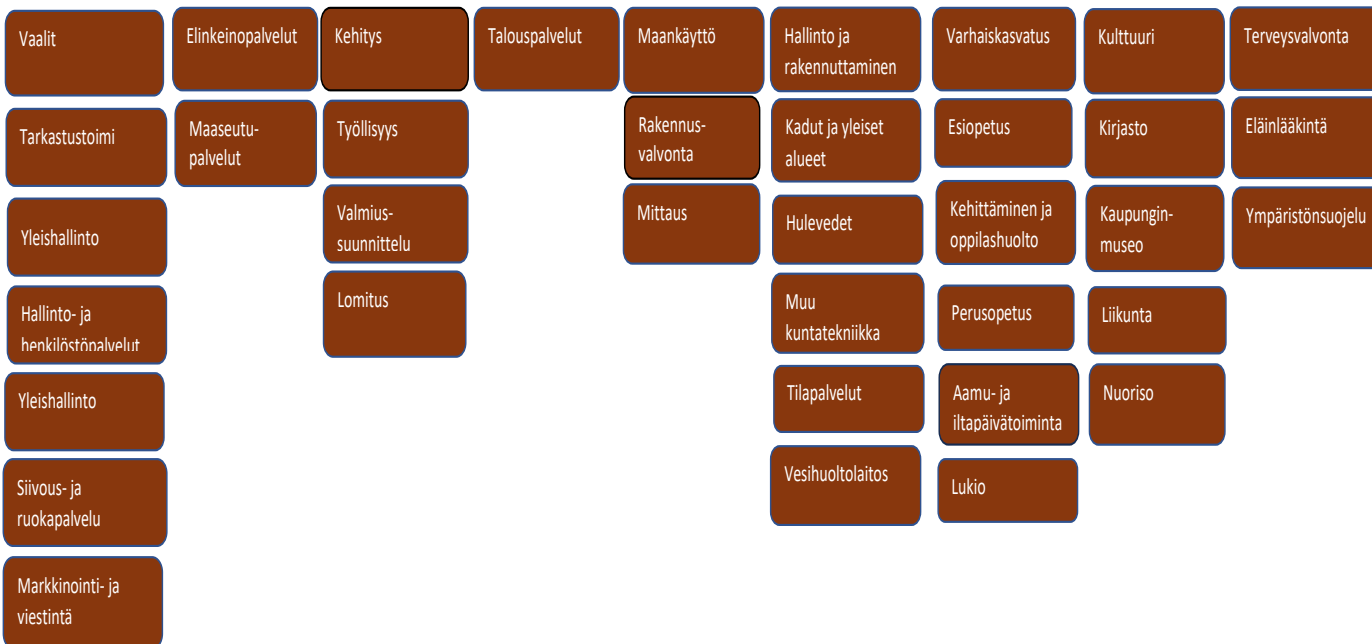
Vaalit

Tarkastustoimi

Yleishallinto

Hallinto- ja henkilöstöpalvelut

Yleishallinto

Siivous- ja ruokapalvelu

Markkinointi- ja viestintä

Elinkeinopalvelut

Maaseutupalvelut

Kehitys

Työllisyys

Valmiussuunnittelu

Lomitus

Talouspalvelut

Maankäyttö

Rakennusvalvonta

Mittaus

Hallinto ja rakennuttaminen

Kadut ja yleiset alueet

Hulevedet

Muu kuntatekniikka

Tilapalvelut

Vesihuoltolaitos

Varhaiskasvatus

Esiopetus

Kehittäminen ja oppilashuolto

Perusopetus

Aamu- ja iltapäivätoiminta

Lukio

Kulttuuri

Kirjasto

Kaupunginmuseo

Liikunta

Nuoriso

Terveysvalvonta

Eläinlääkintä

Ympäristönsuojelu